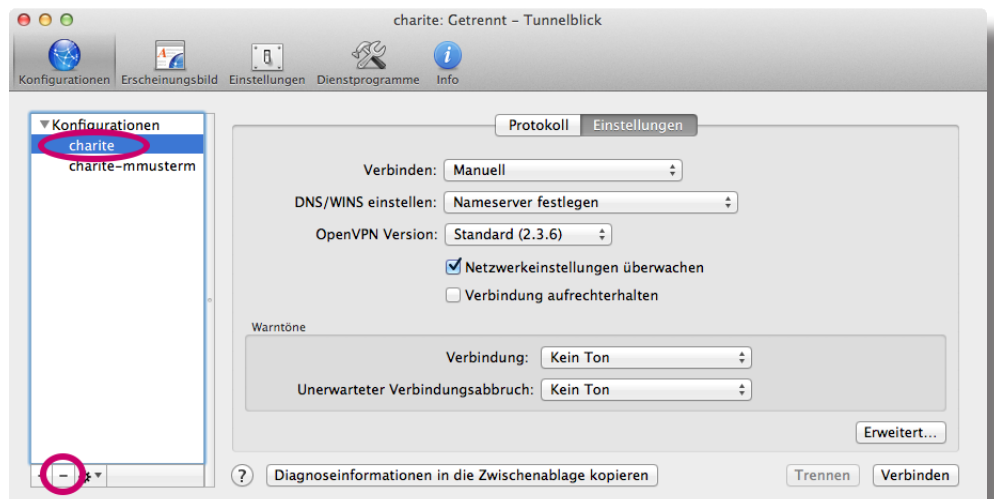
charite: Getrennt – Tunnelblick

Konfigurationen Erscheinungsbild Einstellungen Dienstprogramme Info

▼Konfigurationen
charite
charite-mmusterm

Protokoll Einstellungen

Verbinden: Manuell

DNS/WINS einstellen: Nameserver festlegen

OpenVPN Version: Standard (2.3.6)

Netzwerkeinstellungen überwachen

Verbindung aufrechterhalten

Warntöne

Verbindung: Kein Ton

Unerwarteter Verbindungsabbruch: Kein Ton

Erweitert...

–

?

Diagnoseinformationen in die Zwischenablage kopieren

Trennen

Verbinden